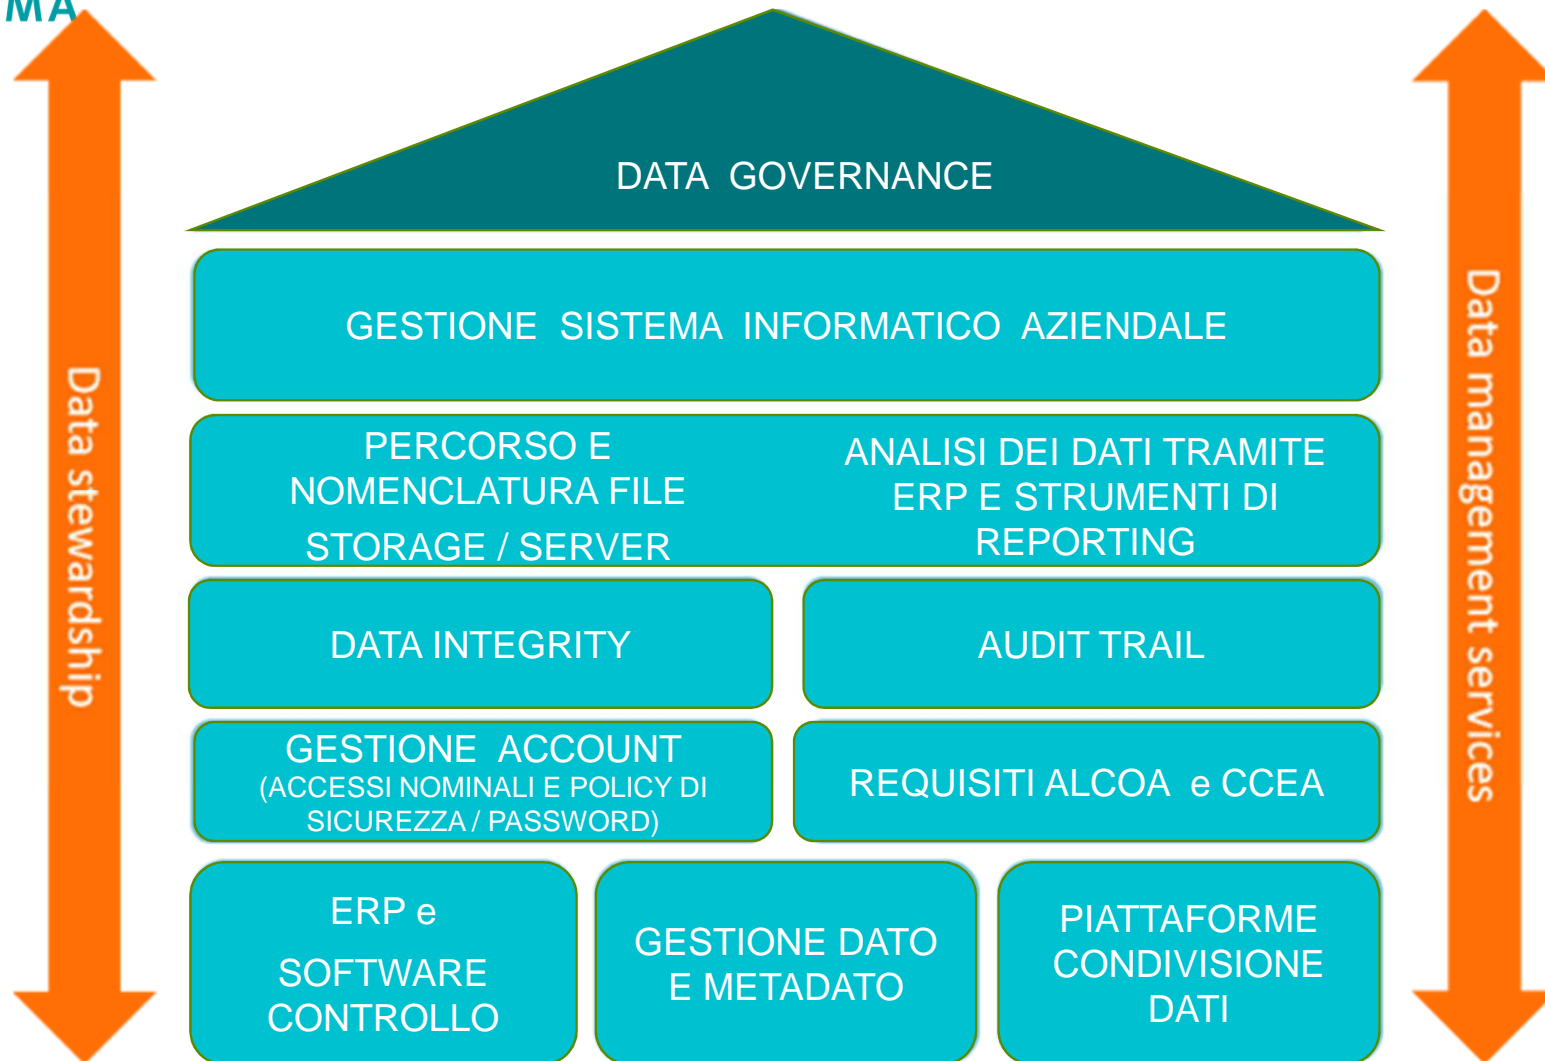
MA

Data stewardship

DATA GOVERNANCE

GESTIONE SISTEMA INFORMATICO AZIENDALE

PERCORSO E NOMENCLATURA FILE STORAGE / SERVER

ANALISI DEI DATI TRAMITE ERP E STRUMENTI DI REPORTING

DATA INTEGRITY

AUDIT TRAIL

GESTIONE ACCOUNT (ACCESSI NOMINALI E POLICY DI SICUREZZA / PASSWORD)

REQUISITI ALCOA e CCEA

ERP e

SOFTWARE CONTROLLO

GESTIONE DATO E METADATO

PIATTAFORME CONDIVISIONE DATI

Data management services